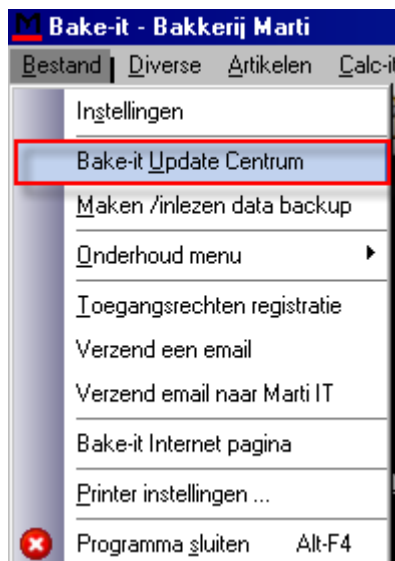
M Bake-it - Bakkerij Marti

Bestand | Diverse | Artikelen | Calc-it

Instellingen
Bake-it Update Centrum
Maken /inlezen data backup
Onderhoud menu
Toegangsrechten registratie
Verzend een email
Verzend email naar Marti IT
Bake-it Internet pagina
Printer instellingen ...
Programma sluiten Alt-F4